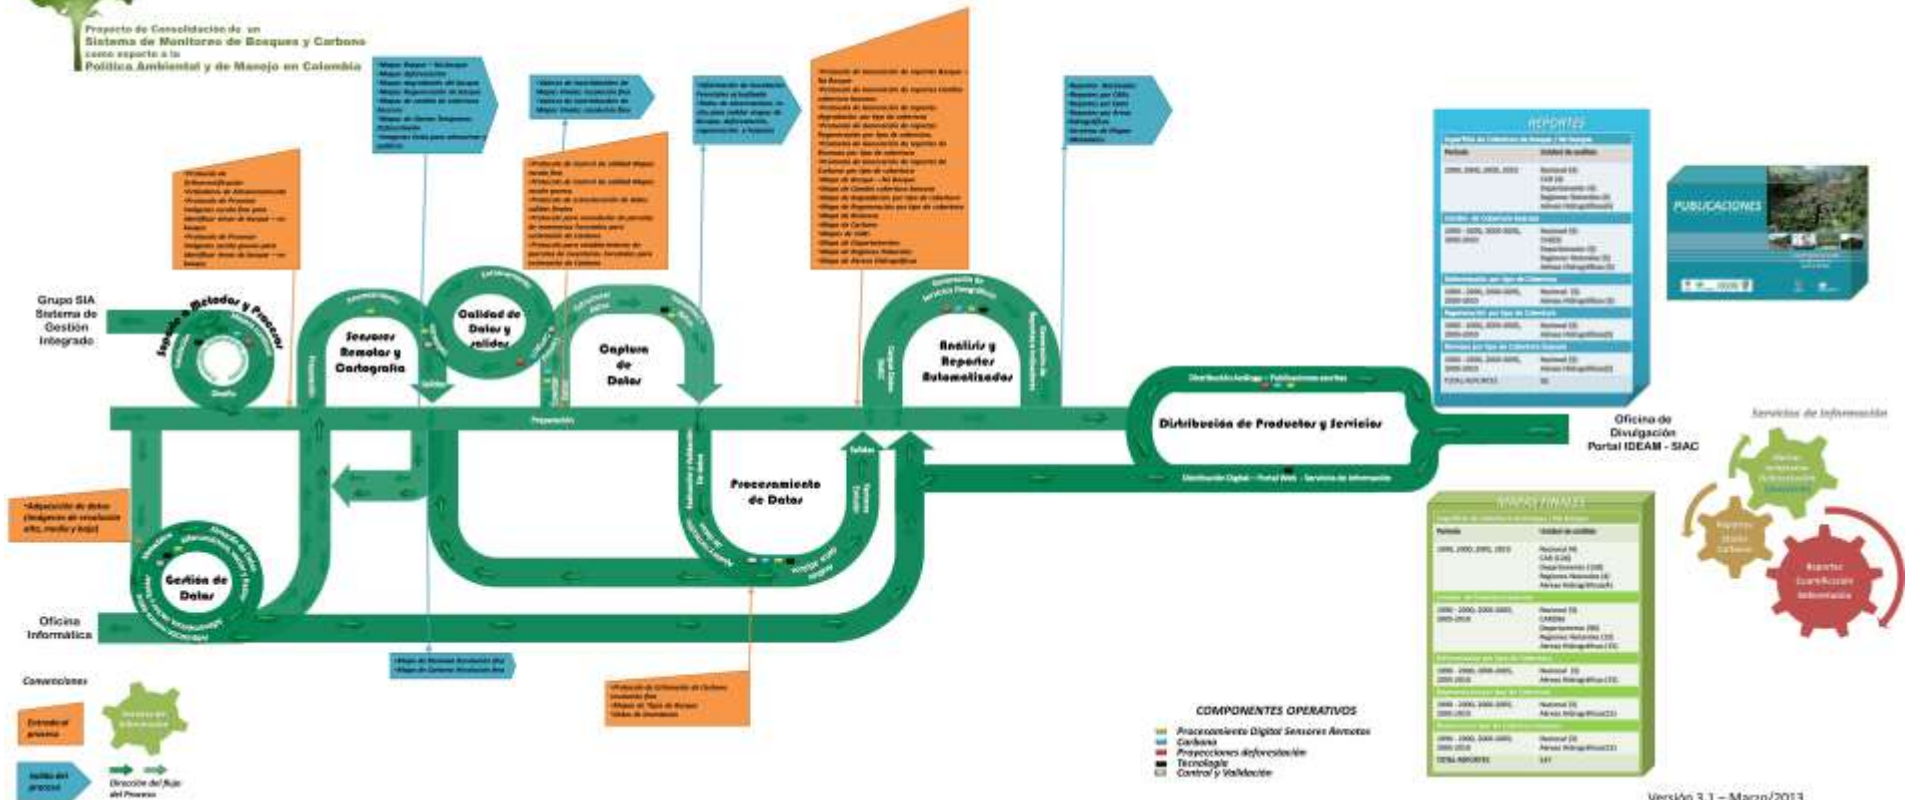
Proyecto de Consolidación de un Sistema de Monitoreo de Bosques y Carbono como soporte a la Política Ambiental y de Manejo en Colombia

Grupo SIA Sistema de Gestión Integrado

Soporte a Métodos y Procesos

Sensores Remotos y Cartografía

Calidad de Datos y salidas

Captura de Datos

Análisis y Reportes Automatizados

Distribución de Productos y Servicios

Procesamiento de Datos

Gestión de Datos

Oficina Informática

Oficina de Divulgación Portal IDEAM - SIAC

Distribución Análoga – Publicaciones escritas

Distribución Digital – Portal Web – Servicios de Información

Preparación

Salidas

REPORTES

PUBLICACIONES

MAPAS FINALES

Servicios de Información

Reportes Cuantificación Deforestación

Reportes Stocks Carbono

Reportes Cuantificación Deforestación

•Adquisición de datos (imágenes de resolución alta, media y baja)

COMPONENTES OPERATIVOS
Procesamiento Digital Sensores Remotos
Carbono
Proyecciones deforestación
Tecnología
Control y Validación

Convenciones
Entrada al proceso
Salida del proceso
Dirección del flujo del Proceso

Versión 3.1 – Marzo/2013